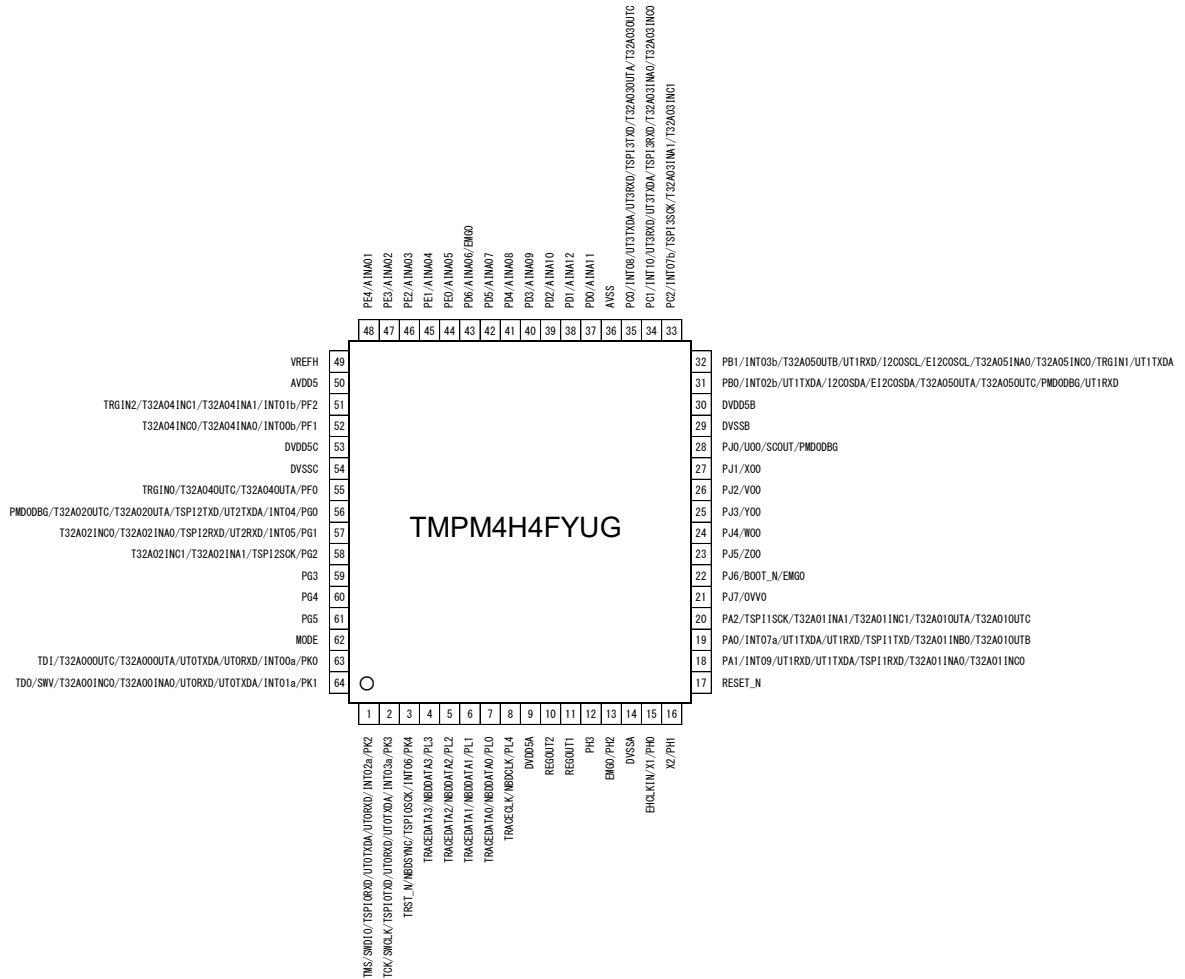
PE4/AINA01 48
PE3/AINA02 47
PE2/AINA03 46
PE1/AINA04 45
PE0/AINA05 44
PD6/AINA06/EMG0 43
PD5/AINA07 42
PD4/AINA08 41
PD3/AINA09 40
PD2/AINA10 39
PD1/AINA12 38
PD0/AINA11 37
AVSS 36
PC0/INT08/UT3TXDA/UT3RXD/TSPI3TXD/T32A03OUTA/T32A03OUTC 35
PC1/INT10/UT3RXD/UT3TXDA/TSPI3RXD/T32A03INA0/T32A03INC0 34
PC2/INT07b/TSPI3SCK/T32A03INA1/T32A03INC1 33

VREFH 49
AVDD5 50
TRGIN2/T32A04INC1/T32A04INA1/INT01b/PF2 51
T32A04INC0/T32A04INA0/INT00b/PF1 52
DVDD5C 53
DVSSC 54
TRGIN0/T32A04OUTC/T32A04OUTA/PF0 55
PMD0DBG/T32A02OUTC/T32A02OUTA/TSPI2TXD/UT2TXDA/INT04/PG0 56
T32A02INC0/T32A02INA0/TSPI2RXD/UT2RXD/INT05/PG1 57
T32A02INC1/T32A02INA1/TSPI2SCK/PG2 58
PG3 59
PG4 60
PG5 61
MODE 62
TDI/T32A00OUTC/T32A00OUTA/UT0TXDA/UT0RXD/INT00a/PK0 63
TDO/SWV/T32A00INC0/T32A00INA0/UT0RXD/UT0TXDA/INT01a/PK1 64

TMPM4H4FYUG

32 PB1/INT03b/T32A05OUTB/UT1RXD/I2C0SCL/EI2C0SCL/T32A05INA0/T32A05INC0/TRGIN1/UT1TXDA
31 PB0/INT02b/UT1TXDA/I2C0SDA/EI2C0SDA/T32A05OUTA/T32A05OUTC/PMD0DBG/UT1RXD
30 DVDD5B
29 DVSSB
28 PJ0/U00/SCOUT/PMD0DBG
27 PJ1/X00
26 PJ2/V00
25 PJ3/Y00
24 PJ4/W00
23 PJ5/Z00
22 PJ6/BOOT_N/EMG0
21 PJ7/OVV0
20 PA2/TSPI1SCK/T32A01INA1/T32A01INC1/T32A01OUTA/T32A01OUTC
19 PA0/INT07a/UT1TXDA/UT1RXD/TSPI1TXD/T32A01INB0/T32A01OUTB
18 PA1/INT09/UT1RXD/UT1TXDA/TSPI1RXD/T32A01INA0/T32A01INC0
17 RESET_N

1 TMS/SWDIO/TSPI0RXD/UT0TXDA/UT0RXD/INT02a/PK2
2 TCK/SWCLK/TSPI0TXD/UT0RXD/UT0TXDA/INT03a/PK3
3 TRST_N/NBDSYNC/TSPI0SCK/INT06/PK4
4 TRACEDATA3/NBDDATA3/PL3
5 TRACEDATA2/NBDDATA2/PL2
6 TRACEDATA1/NBDDATA1/PL1
7 TRACEDATA0/NBDDATA0/PL0
8 TRACECLK/NBDCLK/PL4
9 DVDD5A
10 REGOUT2
11 REGOUT1
12 PH3
13 EMG0/PH2
14 DVSSA
15 EHCLKIN/X1/PH0
16 X2/PH1